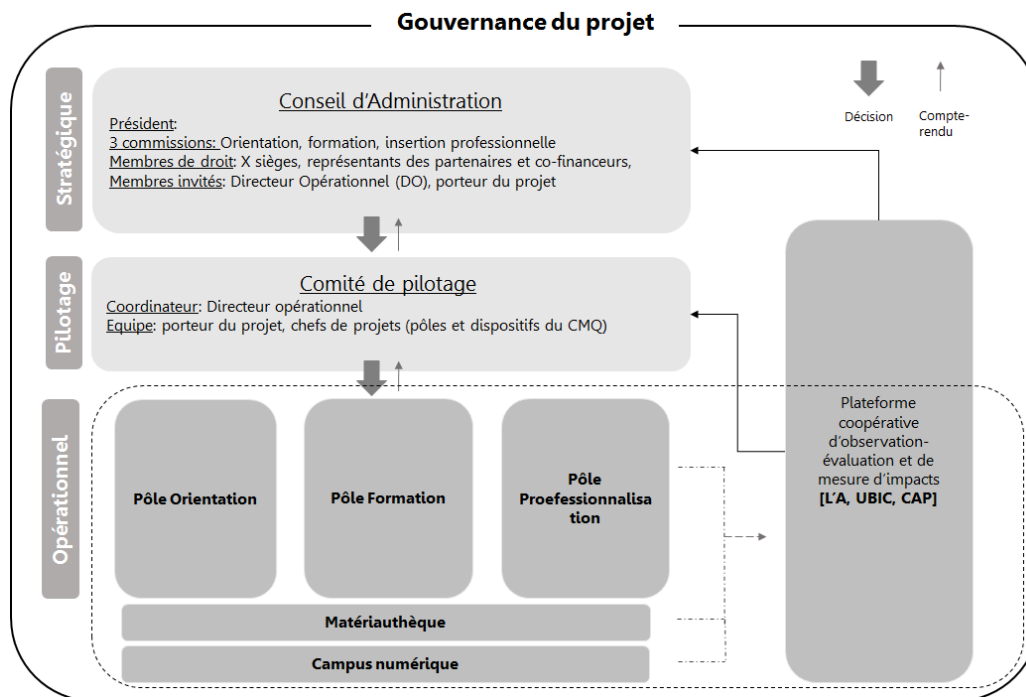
Gouvernance du projet

Décision

Compte-rendu

Stratégique

Conseil d'Administration

Président:
3 commissions: Orientation, formation, insertion professionnelle
Membres de droit: X sièges, représentants des partenaires et co-financeurs,
Membres invités: Directeur Opérationnel (DO), porteur du projet

Pilotage

Comité de pilotage

Coordinateur: Directeur opérationnel
Equipe: porteur du projet, chefs de projets (pôles et dispositifs du CMQ)

Opérationnel

Pôle Orientation

Pôle Formation

Pôle Proefessionnalisation

Matériauthèque

Campus numérique

Plateforme coopérative d'observation-évaluation et de mesure d'impacts [L'A, UBIC, CAP]